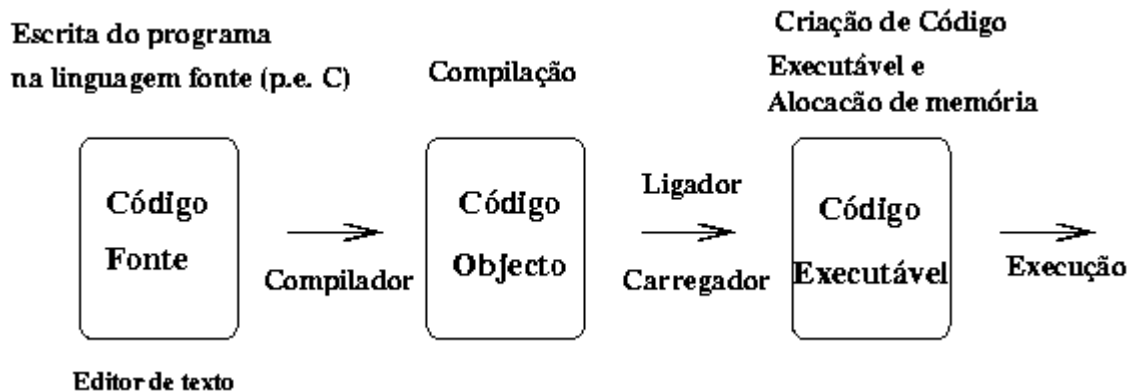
Escrita do programa na linguagem fonte (p.e. C)

Compilação

Criação de Código Executável e Alocacão de memória

Código Fonte

Compilador

Código Objecto

Ligador

Carregador

Código Executável

Execução

Editor de texto